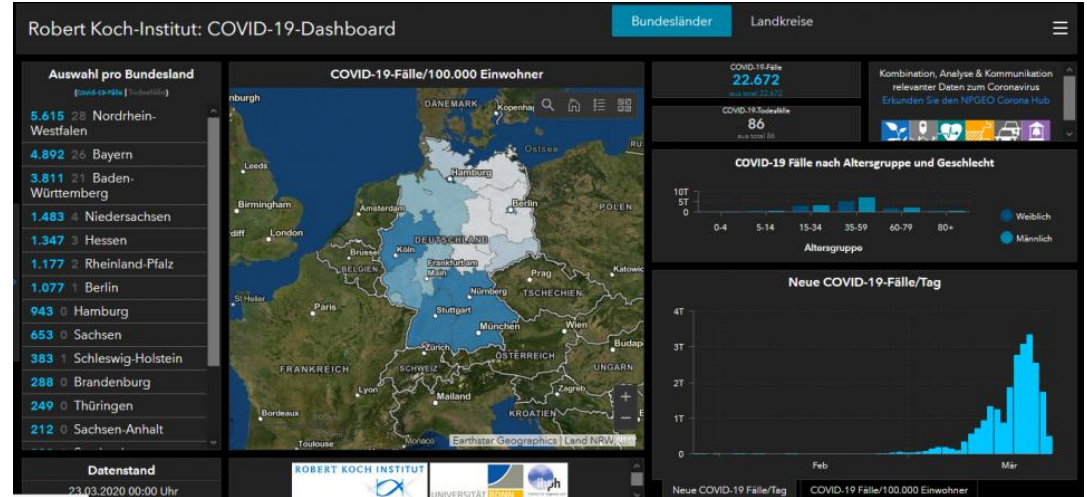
Robert Koch-Institut: COVID-19-Dashboard

Bundesländer Landkreise

Auswahl pro Bundesland
(Covid-19-Fälle | Todesfälle)

5.615 28 Nordrhein-Westfalen
4.892 26 Bayern
3.811 21 Baden-Württemberg
1.483 4 Niedersachsen
1.347 3 Hessen
1.177 2 Rheinland-Pfalz
1.077 1 Berlin
943 0 Hamburg
653 0 Sachsen
383 1 Schleswig-Holstein
288 0 Brandenburg
249 0 Thüringen
212 0 Sachsen-Anhalt

Datenstand
23.03.2020 00:00 Uhr

COVID-19-Fälle/100.000 Einwohner

nburgh, DANEMARK, Kopenhag, Ostsee, Leeds, Hamburg, Birmingham, Amsterdam, Berlin, POLEN, diff, London, DEUTSCHLAND, Köln, Brüssel, Frankfurt am Main, BELGIEN, Prag, Katowic, St Helier, Paris, Nürnberg, TSCHECHIEN, Stuttgart, München, Wien, Zürich, ÖSTERREICH, Budap, FRANKREICH, SCHWEIZ, UNGARN, Lyon, Zagreb, Mailand, KROATIEN, Bordeaux, Toulouse, Monaco

Earthstar Geographics | Land NRW

ROBERT KOCH INSTITUT
UNIVERSITÄT BONN

COVID-19-Fälle
22.672
aus total 22.672

COVID-19-Todesfälle
86
aus total 86

Kombination, Analyse & Kommunikation relevanter Daten zum Coronavirus
Erkunden Sie den NPGEO Corona Hub

COVID-19 Fälle nach Altersgruppe und Geschlecht
10T
5T
0
0-4 5-14 15-34 35-59 60-79 80+
Altersgruppe
Weiblich
Männlich

Neue COVID-19-Fälle/Tag
4T
3T
2T
1T
0
Feb
Mär

Neue COVID-19 Fälle/Tag
COVID-19 Fälle/100.000 Einwohner